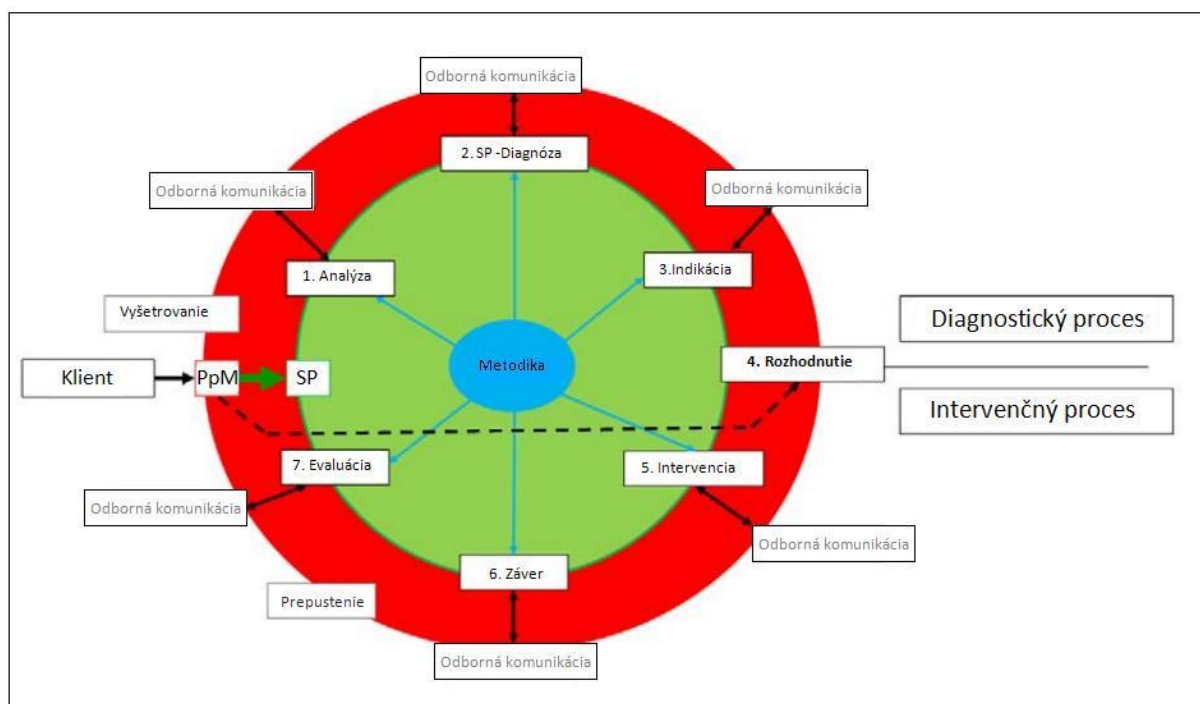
Odborná komunikácia

2. SP -Diagnóza

Odborná komunikácia

Odborná komunikácia

1. Analýza

3.Indikácia

Vyšetrovanie

Diagnostický proces

Klient

PpM

SP

Metodika

4. Rozhodnutie

Intervenčný proces

7. Evaluácia

5. Intervencia

Odborná komunikácia

Odborná komunikácia

6. Záver

Prepustenie

Odborná komunikácia